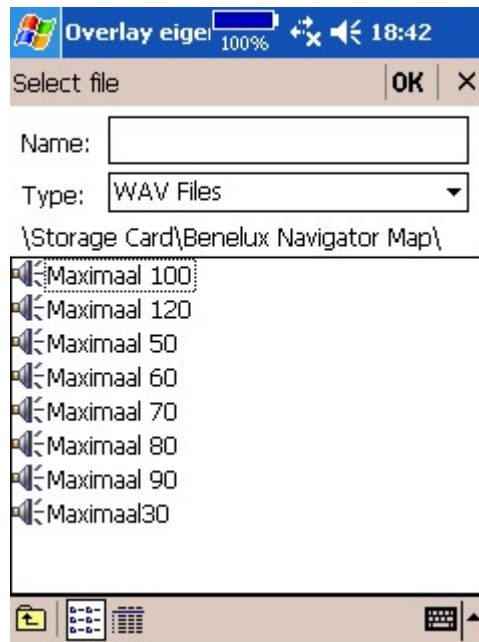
Overlay eige 100% 18:42

Select file OK ×

Name:

Type: WAV Files

\Storage Card\Benelux Navigator Map\

Maximaal 100
Maximaal 120
Maximaal 50
Maximaal 60
Maximaal 70
Maximaal 80
Maximaal 90
Maximaal30